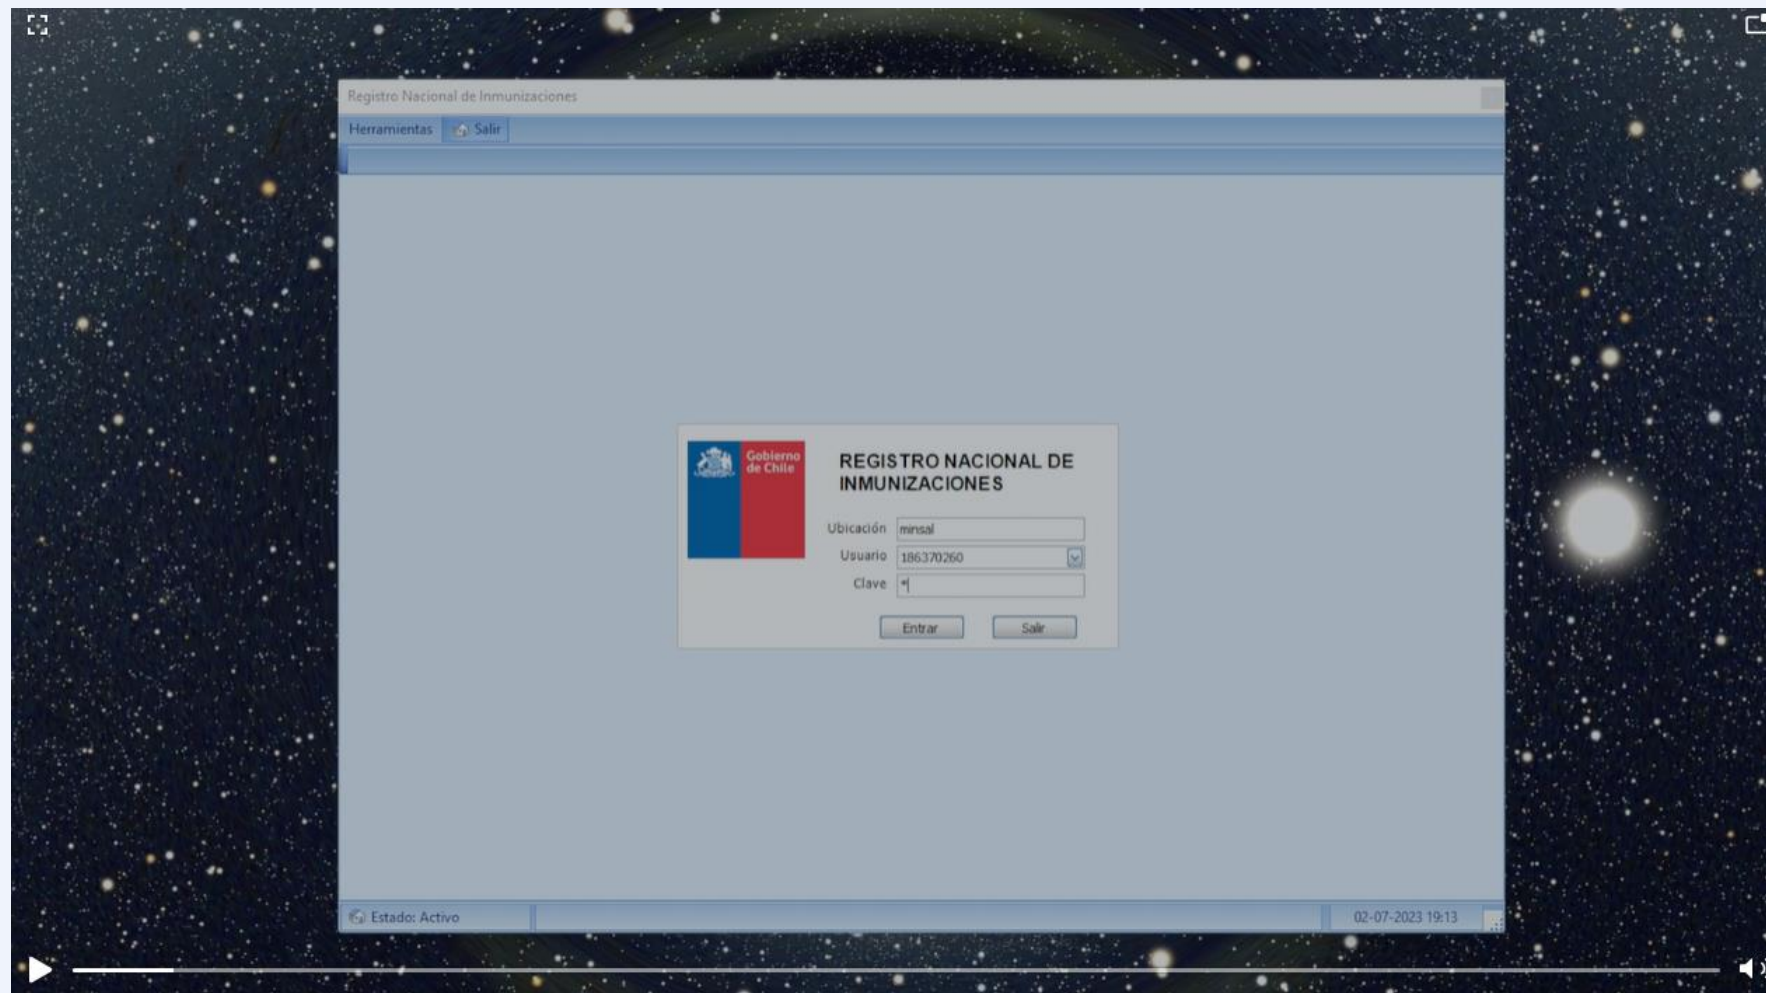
Registro Nacional de Inmunizaciones

Herramientas Salir

Gobierno de Chile

REGISTRO NACIONAL DE INMUNIZACIONES

Ubicación minsal

Usuario 186370260

Clave *

Entrar Salir

Estado: Activo

02-07-2023 19:13